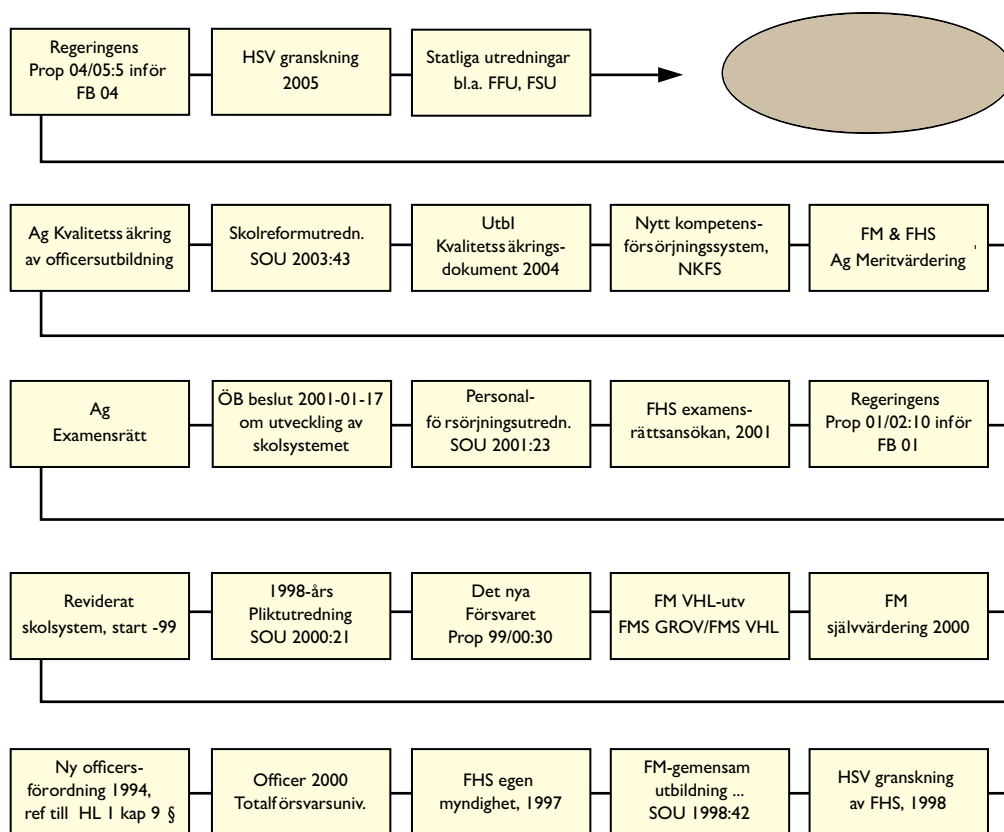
Regeringens Prop 04/05:5 inför FB 04

HSV granskning 2005

Statliga utredningar bl.a. FFU, FSU

Ag Kvalitetssäkring av officersutbildning

Skolreformutredn. SOU 2003:43

Utbl Kvalitetssäkringsdokument 2004

Nytt kompetensförsörjningssystem, NKFS

FM & FHS Ag Meritvärdering

Ag Examensrätt

ÖB beslut 2001-01-17 om utveckling av skolsystemet

Personalförsörjningsutredn. SOU 2001:23

FHS examensrättsansökan, 2001

Regeringens Prop 01/02:10 inför FB 01

Reviderat skolsystem, start -99

1998-års Pliktutredning SOU 2000:21

Det nya Försvaret Prop 99/00:30

FM VHL-utv FMS GROV/FMS VHL

FM självvärdering 2000

Ny officersförordning 1994, ref till HL 1 kap 9 §

Officer 2000 Totalförsvarsuniv.

FHS egen myndighet, 1997

FM-gemensam utbildning ... SOU 1998:42

HSV granskning av FHS, 1998